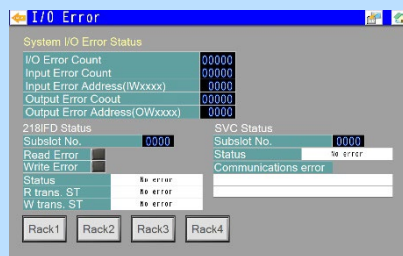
I/O Error

System I/O Error Status

| | |
|---|---|
| I/O Error Count | 00000 |
| Input Error Count | 00000 |
| Input Error Address(IWxxxx) | 0000 |
| Output Error Coout | 00000 |
| Output Error Address(OWxxxx) | 0000 |

218IFD Status

| | |
|---|---|
| Subslot No. | 0000 |
| Read Error | |
| Write Error | |
| Status | No error |
| R trans. ST | No error |
| W trans. ST | No error |

SVC Status

| | |
|---|---|
| Subslot No. | 0000 |
| Status | No error |
| Communications error | |

Rack1 Rack2 Rack3 Rack4